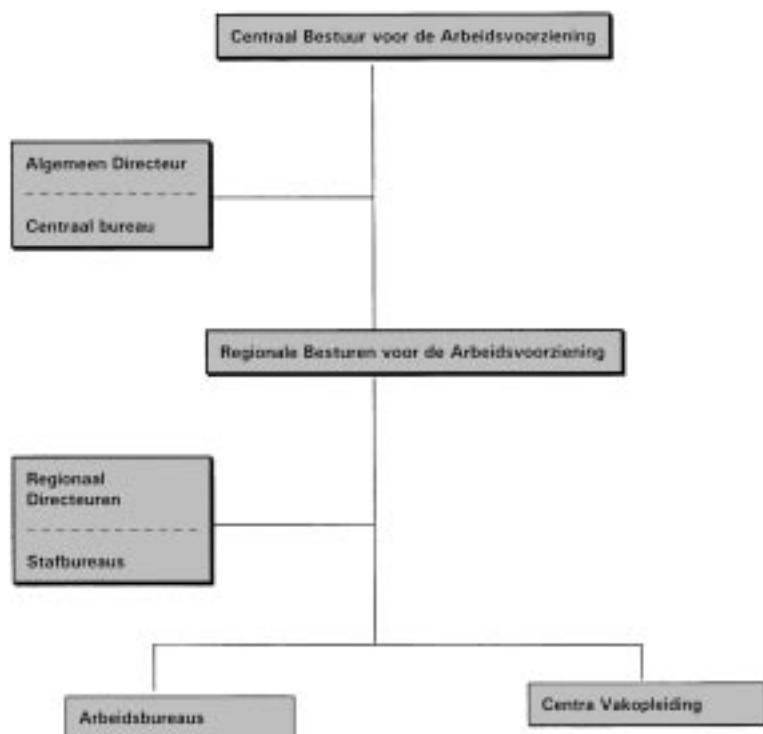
Centraal Bestuur voor de Arbeidsvoorziening

Algemeen Directeur

Centraal bureau

Regionale Besturen voor de Arbeidsvoorziening

Regionaal Directeuren

Stafbureaus

Arbeidsbureaus

Centra Vakopleiding